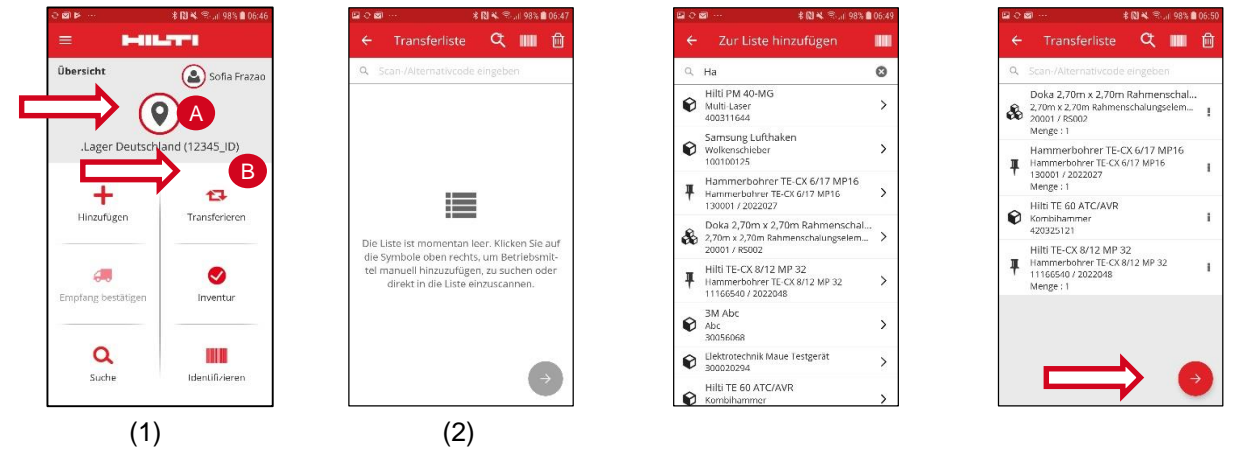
98% 06:46
HILTI
Übersicht
Sofia Frazao
A
.Lager Deutschland (12345_ID)
B
Hinzufügen
Transferieren
Empfang bestätigen
Inventur
Suche
Identifizieren

(1)

98% 06:47
Transferliste
Scan-/Alternativcode eingeben
Die Liste ist momentan leer. Klicken Sie auf die Symbole oben rechts, um Betriebsmittel manuell hinzuzufügen, zu suchen oder direkt in die Liste einzuscannen.

(2)

98% 06:49
Zur Liste hinzufügen
Ha
Hilti PM 40-MG
Multi-Laser
400311644
Samsung Lufthaken
Wolkenschieber
100100125
Hammerbohrer TE-CX 6/17 MP16
Hammerbohrer TE-CX 6/17 MP16
130001 / 2022027
Doka 2,70m x 2,70m Rahmenschal...
2,70m x 2,70m Rahmenschalungselem...
20001 / RS002
Hilti TE-CX 8/12 MP 32
Hammerbohrer TE-CX 8/12 MP 32
11166540 / 2022048
3M Abc
Abc
30056068
Elektrotechnik Maue Testgerät
300020294
Hilti TE 60 ATC/AVR
Kombihammer

98% 06:50
Transferliste
Scan-/Alternativcode eingeben
Doka 2,70m x 2,70m Rahmenschal...
2,70m x 2,70m Rahmenschalungselem...
20001 / RS002
Menge : 1
Hammerbohrer TE-CX 6/17 MP16
Hammerbohrer TE-CX 6/17 MP16
130001 / 2022027
Menge : 1
Hilti TE 60 ATC/AVR
Kombihammer
420325121
Hilti TE-CX 8/12 MP 32
Hammerbohrer TE-CX 8/12 MP 32
11166540 / 2022048
Menge : 1